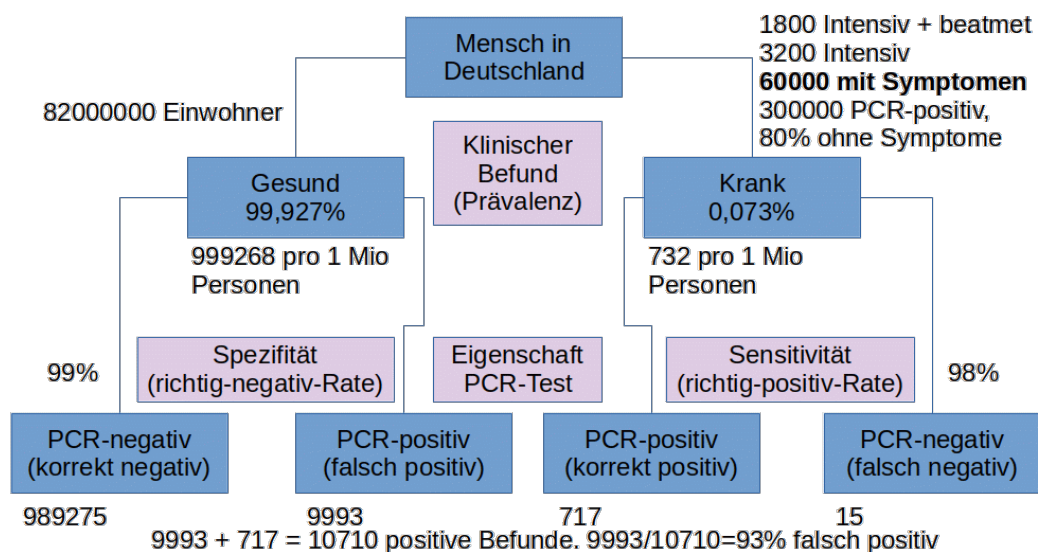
Mensch in Deutschland

1800 Intensiv + beatmet
3200 Intensiv
**60000 mit Symptomen**
300000 PCR-positiv,
80% ohne Symptome

82000000 Einwohner

Klinischer Befund (Prävalenz)

Gesund
99,927%

999268 pro 1 Mio Personen

Krank
0,073%

732 pro 1 Mio Personen

99%

Spezifität (richtig-negativ-Rate)

Eigenschaft PCR-Test

Sensitivität (richtig-positiv-Rate)

98%

PCR-negativ (korrekt negativ)

PCR-positiv (falsch positiv)

PCR-positiv (korrekt positiv)

PCR-negativ (falsch negativ)

989275

9993

717

15

9993 + 717 = 10710 positive Befunde. 9993/10710=93% falsch positiv